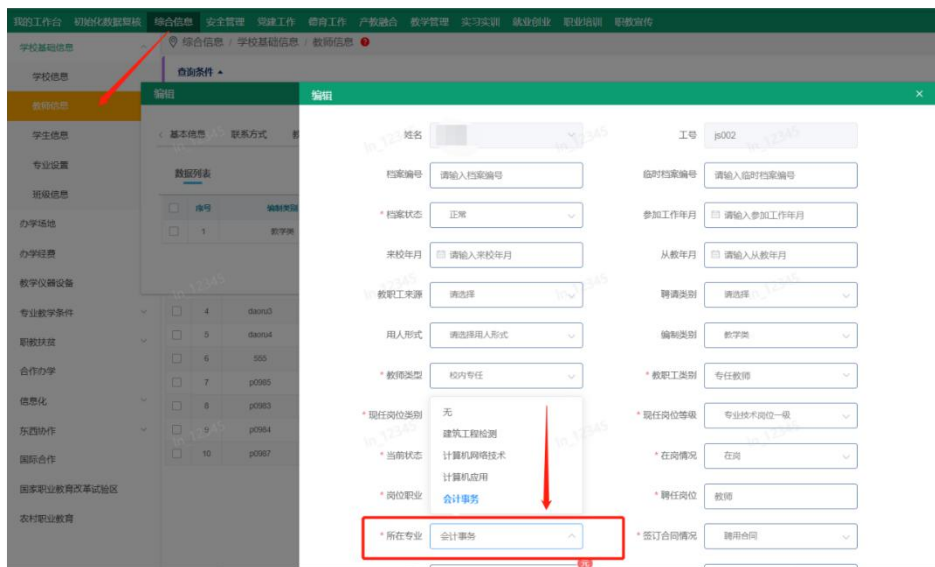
我的工作台 初始化数据疑核 综合信息 安全管理 党建工作 德育工作 产教融合 教学管理 实习实训 就业创业 职业培训 职教宣传

学校基础信息
学校信息
教师信息
学生信息
专业设置
班级信息
办学场地
办学经费
教学仪器设备
专业教学条件
职教扶贫
合作办学
信息化
东西协作
国际合作
国家职业教育改革试验区
农村职业教育

综合信息 / 学校基础信息 / 教师信息

查询条件

编辑

基本信息 联系方式

数据列表

| | 序号 | 编制类别 |
|---|---|---|
| | 1 | 教学类 |
| | 4 | daoru3 |
| | 5 | daoru4 |
| | 6 | 555 |
| | 7 | p0985 |
| | 8 | p0983 |
| | 9 | p0984 |
| | 10 | p0987 |

编辑 ×

姓名 | 工号 js002
档案编号 请输入档案编号 | 临时档案编号 请输入临时档案编号
* 档案状态 正常 | 参加工作年月 请输入参加工作年月
来校年月 请输入来校年月 | 从教年月 请输入从教年月
教职工来源 请选择 | 聘请类别 请选择
用人形式 请选择用人形式 | 编制类别 教学类
* 教师类型 校内专任 | * 教职工类别 专任教师
* 现任岗位类别 | * 现任岗位等级 专业技术岗位一级
* 当前状态 | * 在岗情况 在岗
* 岗位职业 | * 聘任岗位 教师
* 所在专业 会计事务 | * 签订合同情况 聘用合同

无
建筑工程检测
计算机网络技术
计算机应用
会计事务